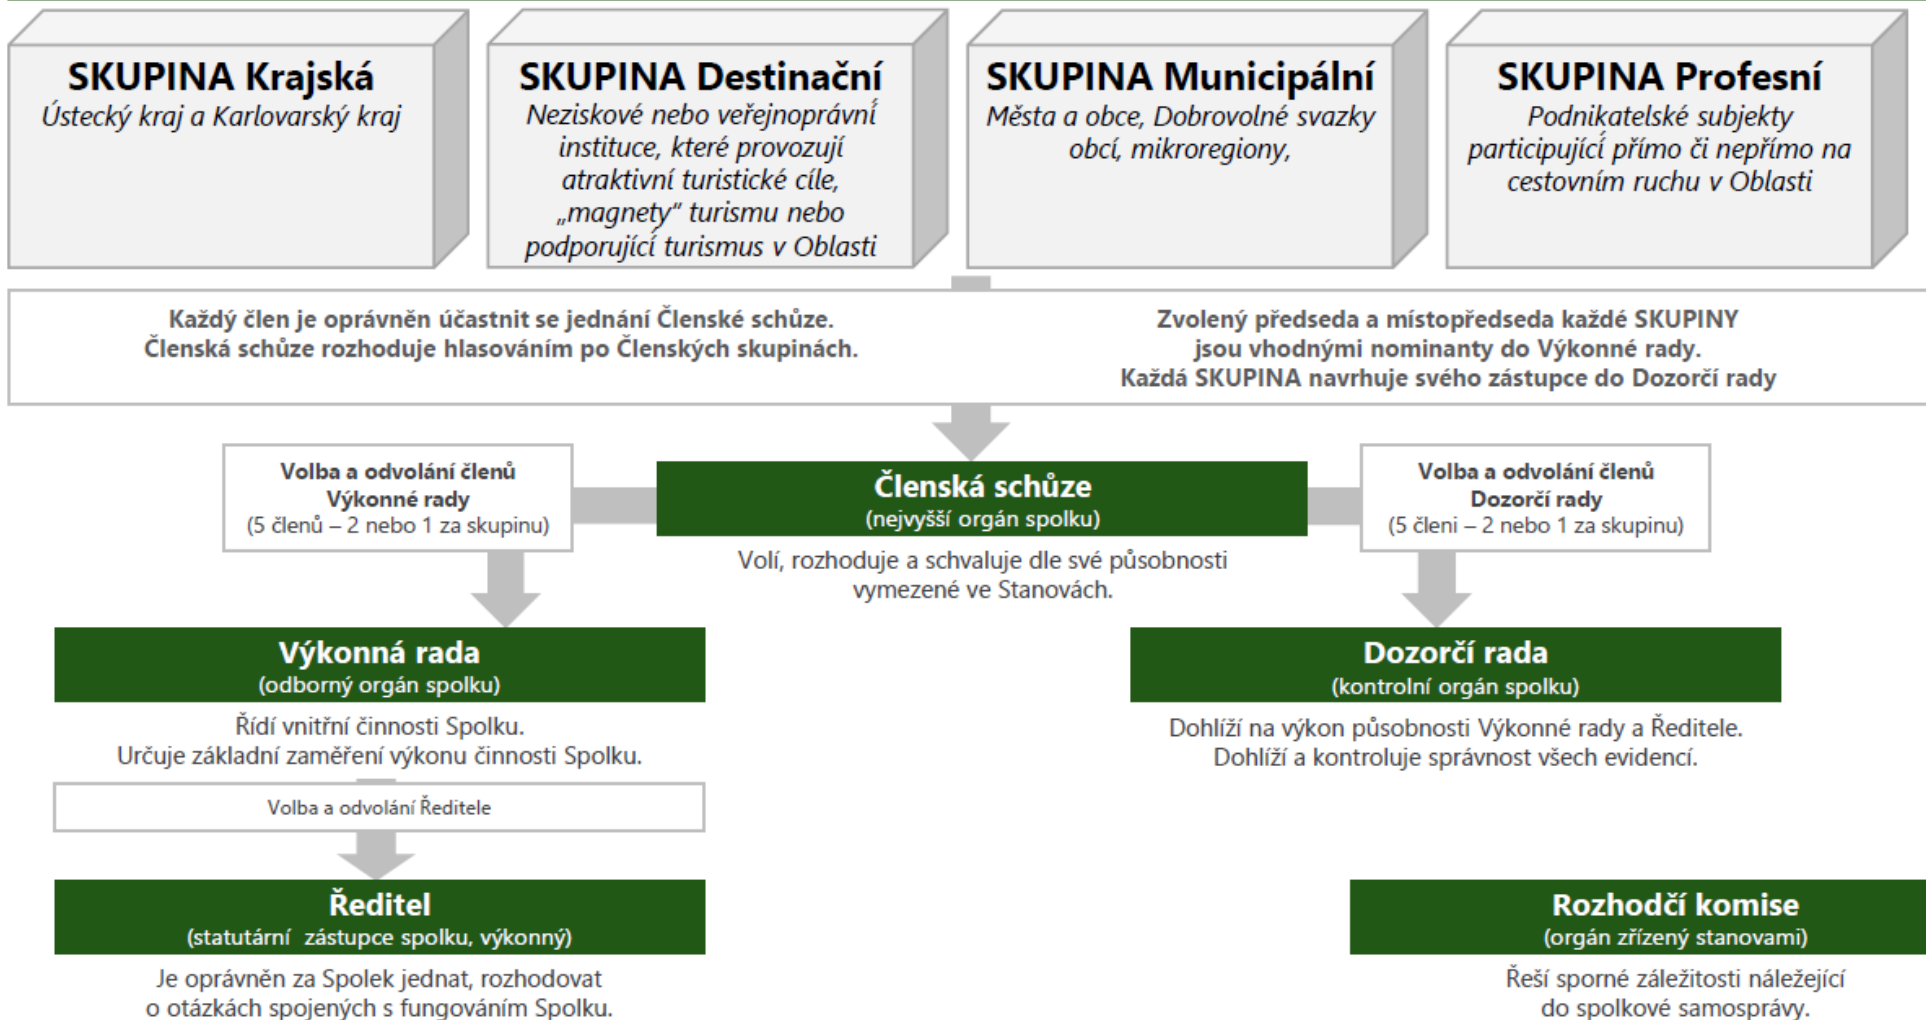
SKUPINA Krajská
Ústecký kraj a Karlovarský kraj

SKUPINA Destinační
Neziskové nebo veřejnoprávní instituce, které provozují atraktivní turistické cíle, „magnety" turismu nebo podporující turismus v Oblasti

SKUPINA Municipální
Města a obce, Dobrovolné svazky obcí, mikroregiony,

SKUPINA Profesní
Podnikatelské subjekty participující přímo či nepřímo na cestovním ruchu v Oblasti

Každý člen je oprávněn účastnit se jednání Členské schůze.
Členská schůze rozhoduje hlasováním po Členských skupinách.

Zvolený předseda a místopředseda každé SKUPINY jsou vhodnými nominanty do Výkonné rady.
Každá SKUPINA navrhuje svého zástupce do Dozorčí rady

Volba a odvolání členů Výkonné rady
(5 členů – 2 nebo 1 za skupinu)

Členská schůze
(nejvyšší orgán spolku)

Volba a odvolání členů Dozorčí rady
(5 členi – 2 nebo 1 za skupinu)

Volí, rozhoduje a schvaluje dle své působnosti vymezené ve Stanovách.

Výkonná rada
(odborný orgán spolku)

Řídí vnitřní činnosti Spolku.
Určuje základní zaměření výkonu činnosti Spolku.

Dozorčí rada
(kontrolní orgán spolku)

Dohlíží na výkon působnosti Výkonné rady a Ředitele.
Dohlíží a kontroluje správnost všech evidencí.

Volba a odvolání Ředitele

Ředitel
(statutární zástupce spolku, výkonný)

Je oprávněn za Spolek jednat, rozhodovat o otázkách spojených s fungováním Spolku.

Rozhodčí komise
(orgán zřízený stanovami)

Řeší sporné záležitosti náležející do spolkové samosprávy.